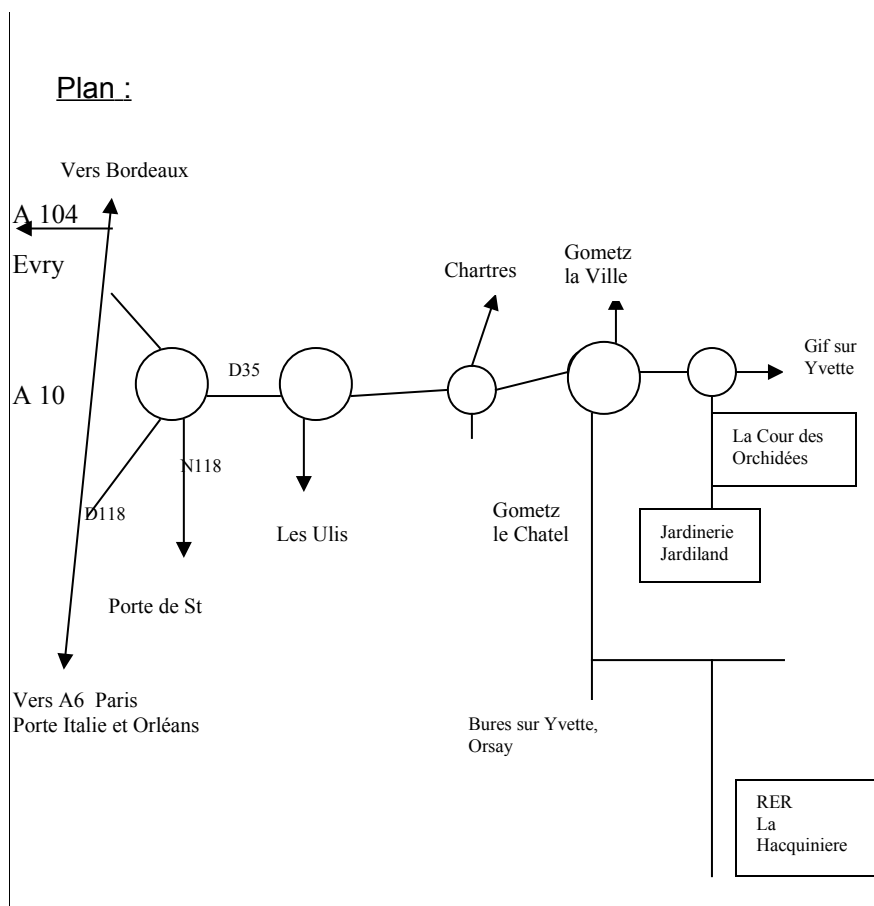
Plan :

Vers Bordeaux

A 104

Evry

A 10

D35

N118

D118

Porte de St

Vers A6 Paris
Porte Italie et Orléans

Les Ulis

Chartres

Gometz
la Ville

Gometz
le Chatel

Gif sur
Yvette

La Cour des
Orchidées

Jardinerie
Jardiland

Bures sur Yvette,
Orsay

RER
La
Hacquiniere